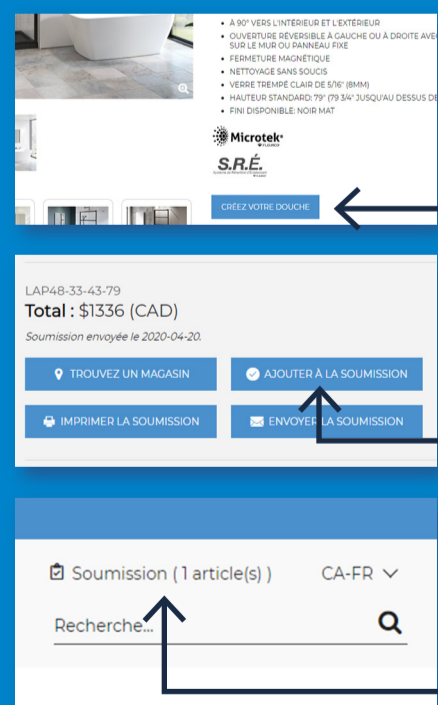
• À 90° VERS L'INTÉRIEUR ET L'EXTÉRIEUR
• OUVERTURE RÉVERSIBLE À GAUCHE OU À DROITE AVEC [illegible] SUR LE MUR OU PANNEAU FIXE
• FERMETURE MAGNÉTIQUE
• NETTOYAGE SANS SOUCIS
• VERRE TREMPÉ CLAIR DE 5/16" (8MM)
• HAUTEUR STANDARD: 79" (79 3/4" JUSQU'AU DESSUS DE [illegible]
• FINI DISPONIBLE: NOIR MAT

Microtek

S.R.É.

CRÉEZ VOTRE DOUCHE

LAP48-33-43-79
Total : $1336 (CAD)
Soumission envoyée le 2020-04-20.

TROUVEZ UN MAGASIN
AJOUTER À LA SOUMISSION
IMPRIMER LA SOUMISSION
ENVOYER LA SOUMISSION

Soumission ( 1 article(s) )
CA-FR
Recherche...